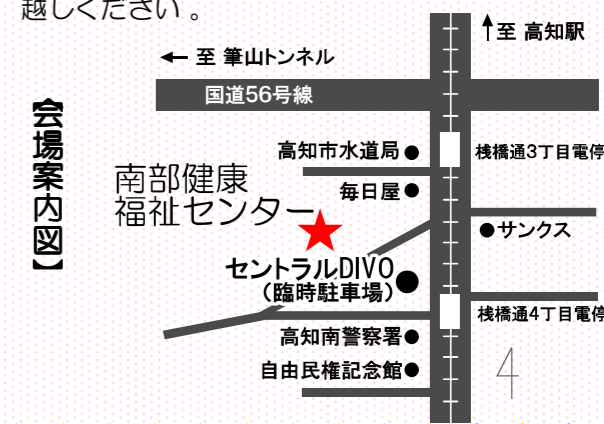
越しください。

【会場案内図】

← 至 筆山トンネル

↑至 高知駅

国道56号線

高知市水道局●

栈橋通3丁目電停

南部健康福祉センター

毎日屋●

●サンクス

セントラルDIVO（臨時駐車場）●

栈橋通4丁目電停

高知南警察署●

自由民権記念館●

4